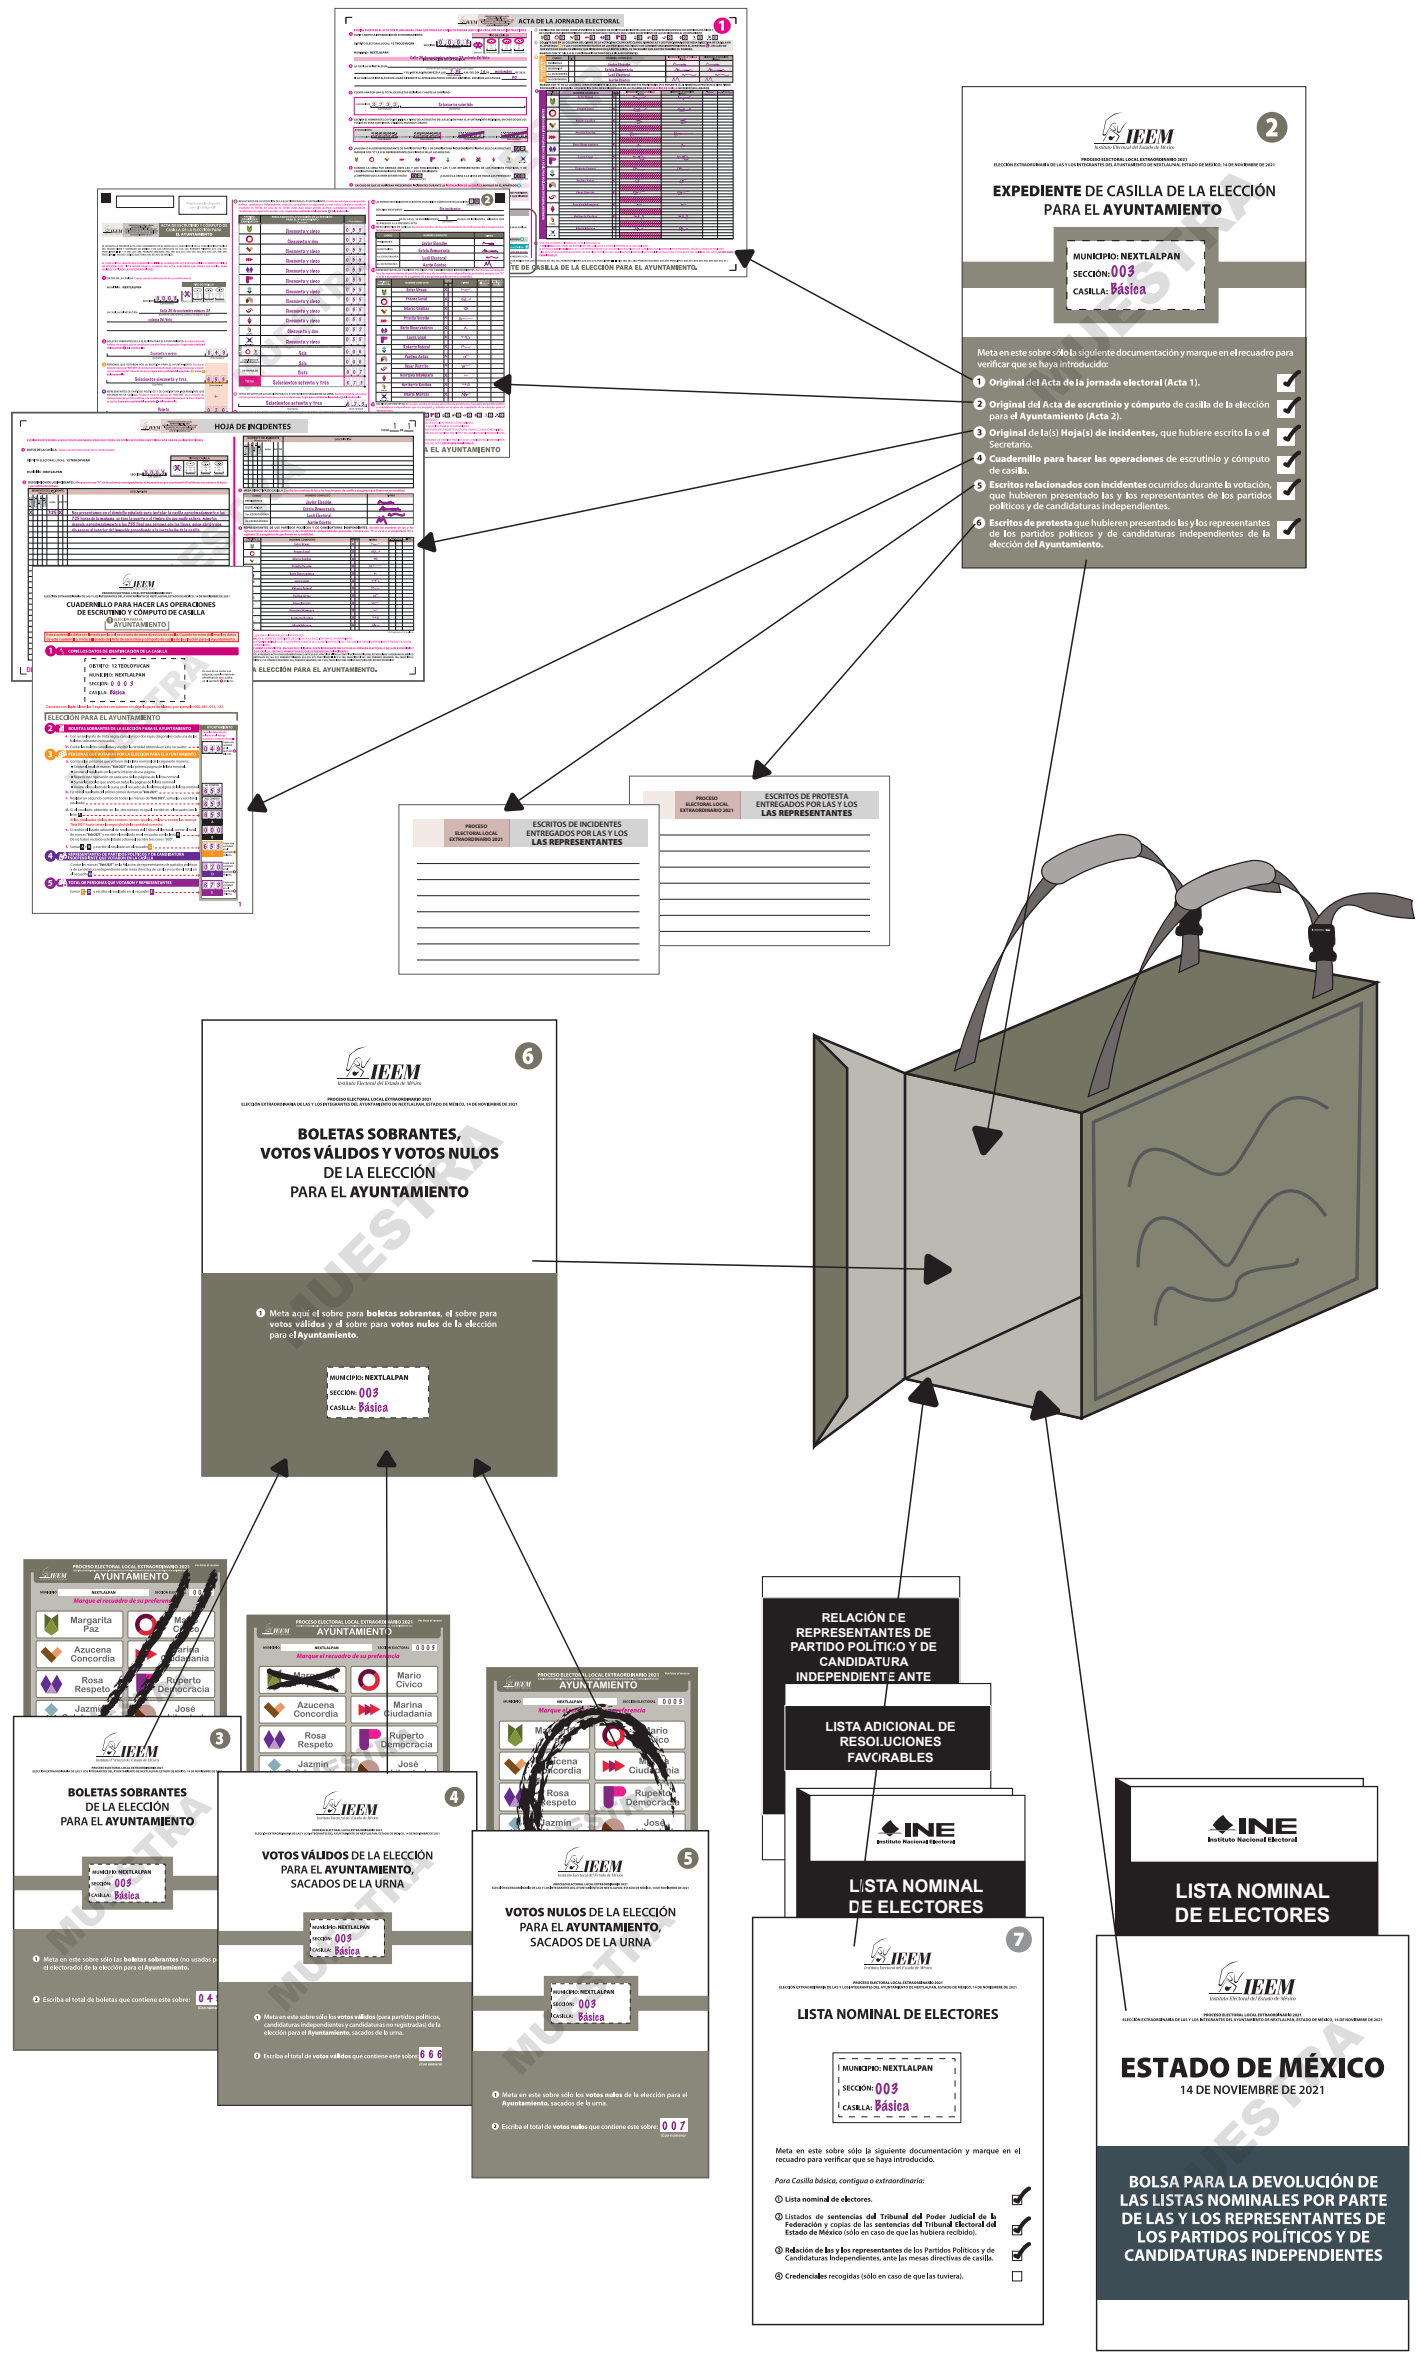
ACTA DE LA JORNADA ELECTORAL
1

ACTA DE ESCRUTINIO Y CÓMPUTO DE CASILLA DE LA ELECCIÓN PARA EL AYUNTAMIENTO
2

HOJA DE INCIDENTES

CUADERNILLO PARA HACER LAS OPERACIONES DE ESCRUTINIO Y CÓMPUTO DE CASILLA
ELECCIÓN PARA EL AYUNTAMIENTO
DISTRITO: 12 TEOLOYUCAN
MUNICIPIO: NEXTLALPAN
SECCIÓN: 0 0 3
CASILLA: Básica
ELECCIÓN PARA EL AYUNTAMIENTO

IEEM
Instituto Electoral del Estado de México
PROCESO ELECTORAL LOCAL EXTRAORDINARIO 2021
EXPEDIENTE DE CASILLA DE LA ELECCIÓN PARA EL AYUNTAMIENTO
MUNICIPIO: NEXTLALPAN
SECCIÓN: 003
CASILLA: Básica
MUESTRA
Meta en este sobre sólo la siguiente documentación y marque en el recuadro para verificar que se haya introducido:
1 Original del Acta de la jornada electoral (Acta 1).
2 Original del Acta de escrutinio y cómputo de casilla de la elección para el Ayuntamiento (Acta 2).
3 Original de la(s) Hoja(s) de incidentes, que hubiere escrito la o el Secretario.
4 Cuadernillo para hacer las operaciones de escrutinio y cómputo de casilla.
5 Escritos relacionados con incidentes ocurridos durante la votación, que hubieren presentado las y los representantes de los partidos políticos y de candidaturas independientes.
6 Escritos de protesta que hubieren presentado las y los representantes de los partidos políticos y de candidaturas independientes de la elección del Ayuntamiento.

PROCESO ELECTORAL LOCAL EXTRAORDINARIO 2021
ESCRITOS DE PROTESTA ENTREGADOS POR LAS Y LOS REPRESENTANTES

PROCESO ELECTORAL LOCAL EXTRAORDINARIO 2021
ESCRITOS DE INCIDENTES ENTREGADOS POR LAS Y LOS REPRESENTANTES

6
IEEM
Instituto Electoral del Estado de México
PROCESO ELECTORAL LOCAL EXTRAORDINARIO 2021
BOLETAS SOBRANTES, VOTOS VÁLIDOS Y VOTOS NULOS DE LA ELECCIÓN PARA EL AYUNTAMIENTO
MUESTRA
1 Meta aquí el sobre para boletas sobrantes, el sobre para votos válidos y el sobre para votos nulos de la elección para el Ayuntamiento.
MUNICIPIO: NEXTLALPAN
SECCIÓN: 003
CASILLA: Básica

AYUNTAMIENTO
Margarita Paz
Mario Cívico
Azucena Concordia
Marina Ciudadanía
Rosa Respeto
Ruperto Democracia
Jazmín
José

3
IEEM
BOLETAS SOBRANTES DE LA ELECCIÓN PARA EL AYUNTAMIENTO
MUNICIPIO: NEXTLALPAN
SECCIÓN: 003
CASILLA: Básica
MUESTRA
1 Meta en este sobre sólo las boletas sobrantes (no usadas por el electorado) de la elección para el Ayuntamiento.
2 Escriba el total de boletas que contiene este sobre: 0 4

4
IEEM
VOTOS VÁLIDOS DE LA ELECCIÓN PARA EL AYUNTAMIENTO, SACADOS DE LA URNA
MUNICIPIO: NEXTLALPAN
SECCIÓN: 003
CASILLA: Básica
MUESTRA
1 Meta en este sobre sólo los votos válidos (para partidos políticos, candidaturas independientes y candidaturas no registradas) de la elección para el Ayuntamiento, sacados de la urna.
2 Escriba el total de votos válidos que contiene este sobre: 6 6 6

5
IEEM
VOTOS NULOS DE LA ELECCIÓN PARA EL AYUNTAMIENTO, SACADOS DE LA URNA
MUNICIPIO: NEXTLALPAN
SECCIÓN: 003
CASILLA: Básica
MUESTRA
1 Meta en este sobre sólo los votos nulos de la elección para el Ayuntamiento, sacados de la urna.
2 Escriba el total de votos nulos que contiene este sobre: 0 0 7

RELACIÓN DE REPRESENTANTES DE PARTIDO POLÍTICO Y DE CANDIDATURA INDEPENDIENTE ANTE
LISTA ADICIONAL DE RESOLUCIONES FAVORABLES
INE Instituto Nacional Electoral
LISTA NOMINAL DE ELECTORES

7
IEEM
LISTA NOMINAL DE ELECTORES
MUNICIPIO: NEXTLALPAN
SECCIÓN: 003
CASILLA: Básica
Meta en este sobre sólo la siguiente documentación y marque en el recuadro para verificar que se haya introducido:
Para Casilla básica, contigua o extraordinaria:
1 Lista nominal de electores.
2 Listados de sentencias del Tribunal del Poder Judicial de la Federación y copias de las sentencias del Tribunal Electoral del Estado de México (sólo en caso de que las hubiera recibido).
3 Relación de las y los representantes de los Partidos Políticos y de Candidaturas Independientes, ante las mesas directivas de casilla.
4 Credenciales recogidas (sólo en caso de que las tuviera).

INE Instituto Nacional Electoral
LISTA NOMINAL DE ELECTORES
IEEM
ESTADO DE MÉXICO
14 DE NOVIEMBRE DE 2021
MUESTRA
BOLSA PARA LA DEVOLUCIÓN DE LAS LISTAS NOMINALES POR PARTE DE LAS Y LOS REPRESENTANTES DE LOS PARTIDOS POLÍTICOS Y DE CANDIDATURAS INDEPENDIENTES